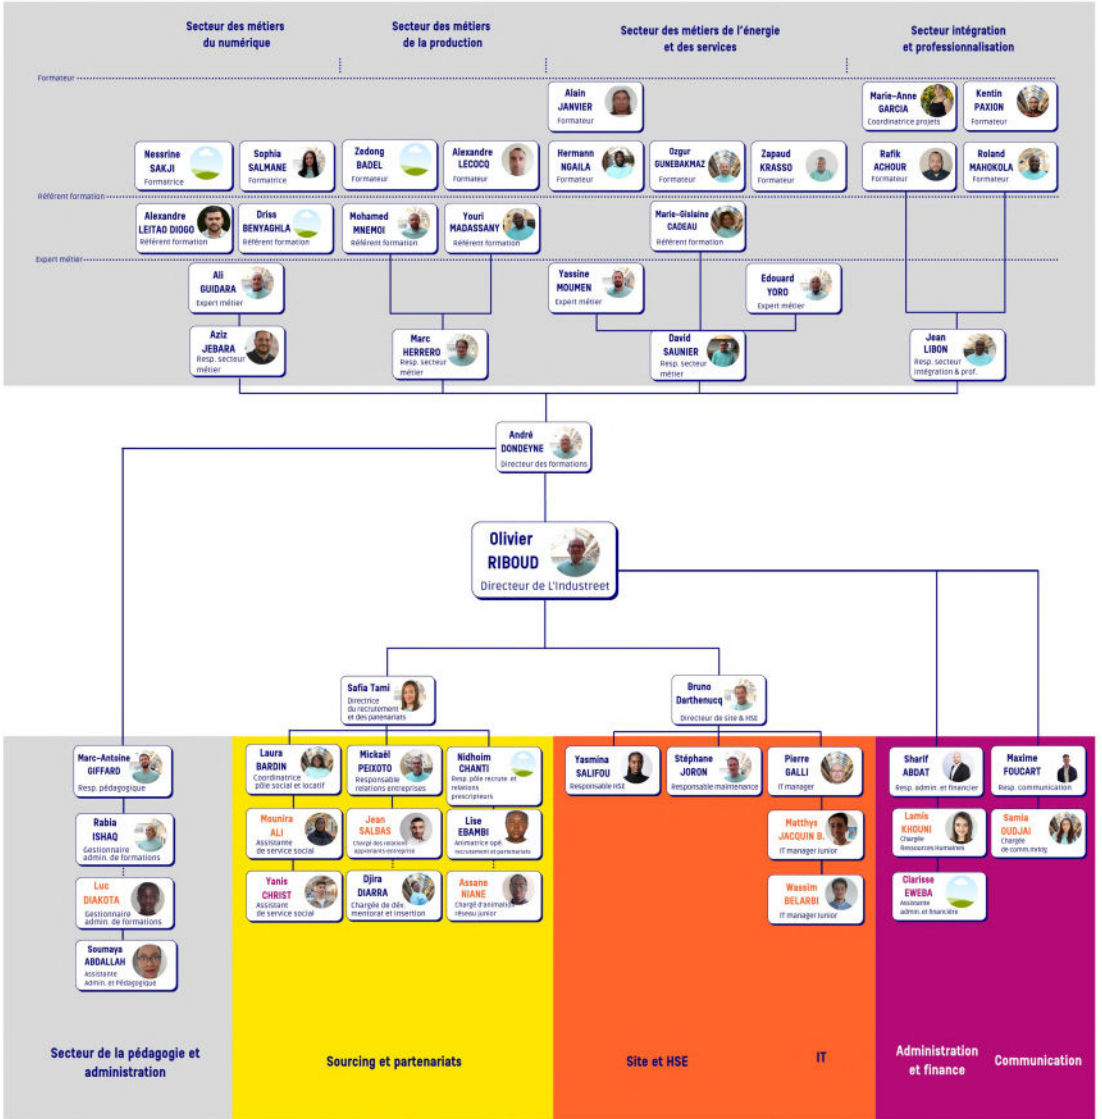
Secteur des métiers du numérique

Secteur des métiers de la production

Secteur des métiers de l'énergie et des services

Secteur intégration et professionnalisation

Formateur

Alain JANVIER Formateur

Marie-Anne GARCIA Coordinatrice projets

Kentin PAXION Formateur

Nessrine SAKJI Formatrice

Sophia SALMANE Formatrice

Zedong BADEL Formateur

Alexandre LECOCQ Formateur

Hermann NGAILA Formateur

Ozgur GUNEBAKMAZ Formateur

Zapaud KRASSO Formateur

Rafik ACHOUR Formateur

Roland MAHOKOLA Formateur

Référent formation

Alexandre LEITAO DIOGO Référent formation

Driss BENYAGHLA Référent formation

Mohamed MNEMOI Référent formation

Youri MADASSANY Référent formation

Marie-Gislaine CADEAU Référent formation

Expert métier

Ali GUIDARA Expert métier

Yassine MOUMEN Expert métier

Edouard YORO Expert métier

Aziz JEBARA Resp. secteur métier

Marc HERRERO Resp. secteur métier

David SAUNIER Resp. secteur métier

Jean LIBON Resp. secteur intégration & prof.

André DONDEYNE Directeur des formations

Olivier RIBOUD Directeur de L'Industreet

Safia Tami Directrice du recrutement et des partenariats

Bruno Darthenucq Directeur de Site & HSE

Marc-Antoine GIFFARD Resp. pédagogique

Rabia ISHAQ Gestionnaire admin. de formations

Luc DIAKOTA Gestionnaire admin. de formations

Soumaya ABDALLAH Assistante admin. et Pédagogique

Laura BARDIN Coordinatrice pôle social et locatif

Mickaël PEIXOTO Responsable relations entreprises

Nidhoim CHANTI Resp. pôle recrute. et relations prescripteurs

Mounira ALI Assistante de service social

Jean SALBAS Chargé des relations apprenants-entreprise

Lise EBAMBI Animatrice opé. recrutement et partenariats

Yanis CHRIST Assistant de service social

Djira DIARRA Chargée de dév. mentorat et insertion

Assane NIANE Chargé d'animation réseau junior

Yasmina SALIFOU Responsable HSE

Stéphane JORON Responsable maintenance

Pierre GALLI IT manager

Matthys JACQUIN B. IT manager junior

Wassim BELARBI IT manager junior

Sharif ABDAT Resp. admin. et financier

Maxime FOUCART Resp. communication

Lamis KHOUNI Chargée Ressources Humaines

Samia OUDJAI Chargée de communication

Clarisse EWEBA Assistante admin. et financière

Secteur de la pédagogie et administration

Sourcing et partenariats

Site et HSE

IT

Administration et finance

Communication